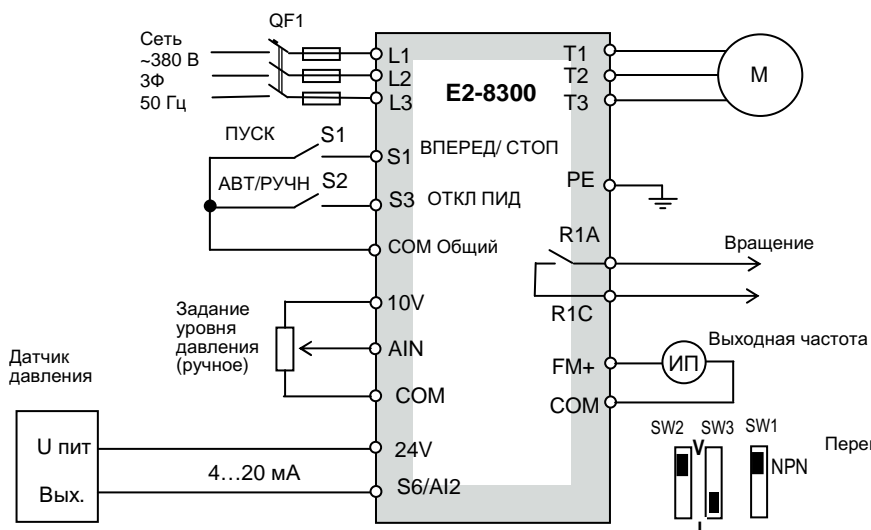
QF1

Сеть ~380 В 3Ф 50 Гц

L1
L2
L3

E2-8300

T1
T2
T3

M

ПУСК

S1

S1 ВПЕРЕД/ СТОП

АВТ/РУЧН

S2

S3 ОТКЛ ПИД

PE

COM Общий

R1A

Вращение

R1C

Задание уровня давления (ручное)

10V

AIN

COM

Датчик давления

FM+

ИП

Выходная частота

COM

U пит

Вых.

24V

4…20 мА

S6/AI2

SW2 SW3 SW1

V

NPN

I

Пере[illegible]